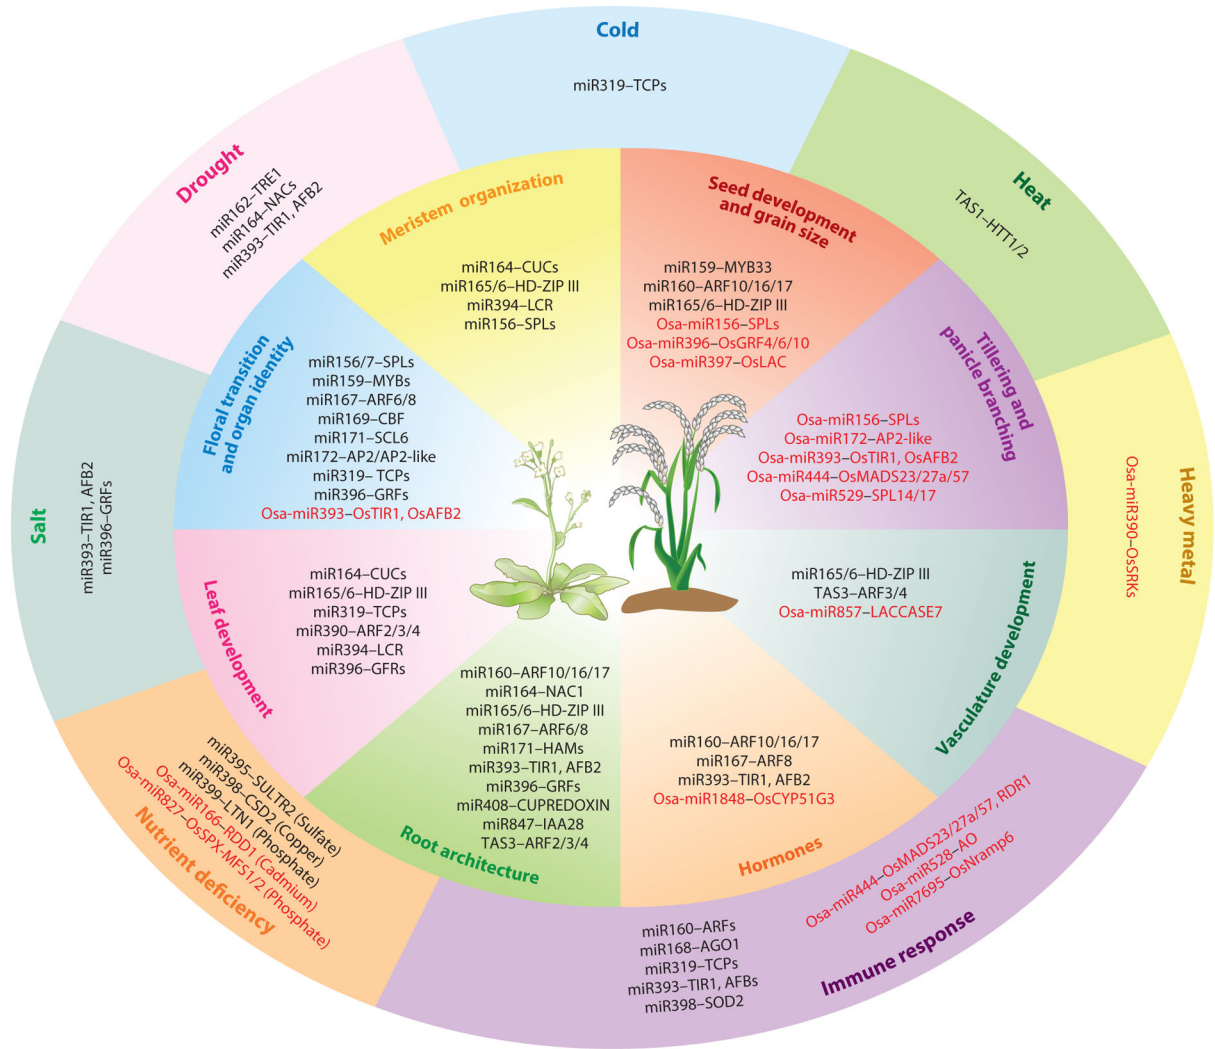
Cold

miR319–TCPs

Heat

TAS1–HTT1/2

Heavy metal

Osa-miR390–OsSRKs

Immune response

Osa-miR444–OsMADS23/27a/57, RDR1
Osa-miR528–AO
Osa-miR7695–OsNramp6

miR160–ARFs
miR168–AGO1
miR319–TCPs
miR393–TIR1, AFBs
miR398–SOD2

Nutrient deficiency

miR395–SULTR2 (Sulfate)
miR398–CSD2 (Copper)
miR399–LTN1 (Phosphate)
Osa-miR166–RDD1 (Cadmium)
Osa-miR827–OsSPX-MFS1/2 (Phosphate)

Salt

miR393–TIR1, AFB2
miR396–GRFs

Drought

miR162–TRE1
miR164–NACs
miR393–TIR1, AFB2

Meristem organization

miR164–CUCs
miR165/6–HD-ZIP III
miR394–LCR
miR156–SPLs

Seed development and grain size

miR159–MYB33
miR160–ARF10/16/17
miR165/6–HD-ZIP III
Osa-miR156–SPLs
Osa-miR396–OsGRF4/6/10
Osa-miR397–OsLAC

Tillering and panicle branching

Osa-miR156–SPLs
Osa-miR172–AP2-like
Osa-miR393–OsTIR1, OsAFB2
Osa-miR444–OsMADS23/27a/57
Osa-miR529–SPL14/17

Vasculature development

miR165/6–HD-ZIP III
TAS3–ARF3/4
Osa-miR857–LACCASE7

Hormones

miR160–ARF10/16/17
miR167–ARF8
miR393–TIR1, AFB2
Osa-miR1848–OsCYP51G3

Root architecture

miR160–ARF10/16/17
miR164–NAC1
miR165/6–HD-ZIP III
miR167–ARF6/8
miR171–HAMs
miR393–TIR1, AFB2
miR396–GRFs
miR408–CUPREDOXIN
miR847–IAA28
TAS3–ARF2/3/4

Leaf development

miR164–CUCs
miR165/6–HD-ZIP III
miR319–TCPs
miR390–ARF2/3/4
miR394–LCR
miR396–GFRs

Floral transition and organ identity

miR156/7–SPLs
miR159–MYBs
miR167–ARF6/8
miR169–CBF
miR171–SCL6
miR172–AP2/AP2-like
miR319– TCPs
miR396–GRFs
Osa-miR393–OsTIR1, OsAFB2